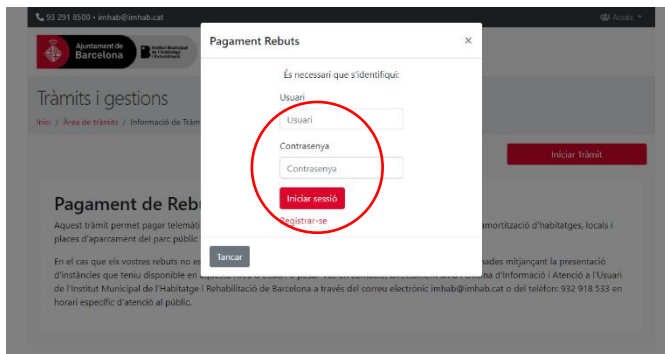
93 291 8500 • imhab@imhab.cat

Accés

Ajuntament de Barcelona

Institut Municipal de l'Habitatge i Rehabilitació

Tràmits i gestions

Inici / Àrea de tràmits / Informació de Tràm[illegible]

Iniciar Tràmit

Pagament de Rebu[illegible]

Aquest tràmit permet pagar telemàti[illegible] amortització d'habitatges, locals i places d'aparcament del parc públic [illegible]

En el cas que els vostres rebuts no es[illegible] nades mitjançant la presentació d'instàncies que teniu disponible en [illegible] l'Oficina d'Informació i Atenció a l'Usuari de l'Institut Municipal de l'Habitatge i Rehabilitació de Barcelona a través del correu electrònic imhab@imhab.cat o del telèfon: 932 918 533 en horari específic d'atenció al públic.

Pagament Rebuts

×

És necessari que s'identifiqui:

Usuari

Usuari

Contrasenya

Contrasenya

Iniciar sessió

Registrar-se

Tancar